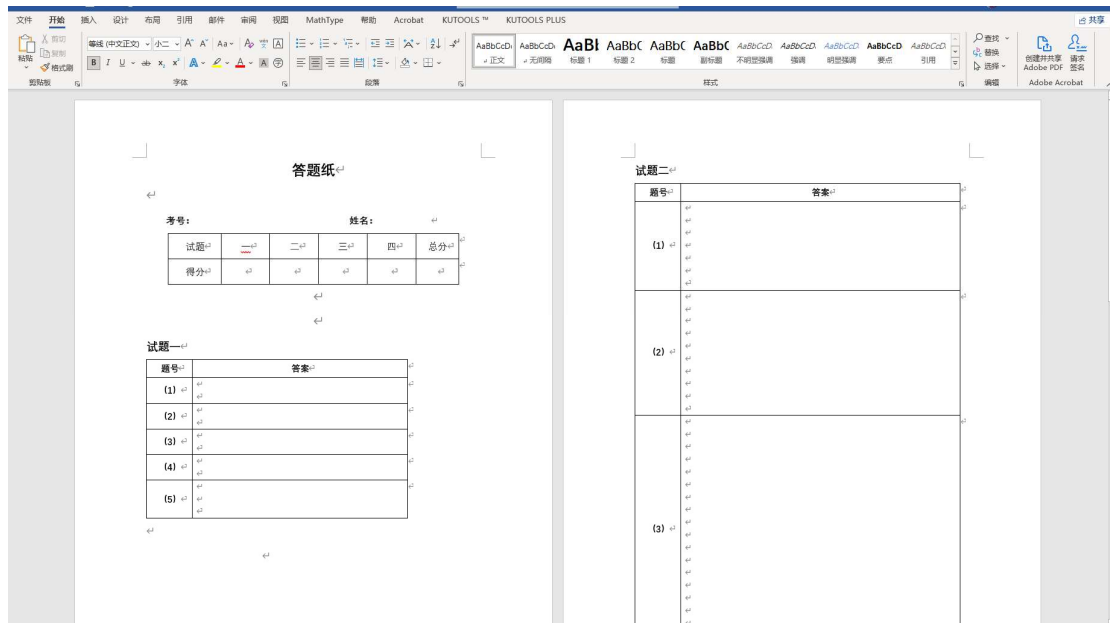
文件 开始 插入 设计 布局 引用 邮件 审阅 视图 MathType 帮助 Acrobat KUTOOLS ™ KUTOOLS PLUS 共享

剪切 复制 粘贴 格式刷 剪贴板
等线 (中文正文) 小二 字体
段落
AaBbCcDı 正文 AaBbCcDı 无间隔 AaBl 标题 1 AaBbC 标题 2 AaBbC 标题 AaBbC 副标题 AaBbCcD 不明显强调 AaBbCcD 强调 AaBbCcD 明显强调 AaBbCcD 要点 AaBbCcD 引用
样式
查找 替换 选择 编辑
创建并共享 Adobe PDF 请求签名 Adobe Acrobat

答题纸

考号： 姓名：

| 试题 | 一 | 二 | 三 | 四 | 总分 |
|---|---|---|---|---|---|
| 得分 | | | | | |

试题一

| 题号 | 答案 |
|---|---|
| (1) | |
| (2) | |
| (3) | |
| (4) | |
| (5) | |

试题二

| 题号 | 答案 |
|---|---|
| (1) | |
| (2) | |
| (3) | |